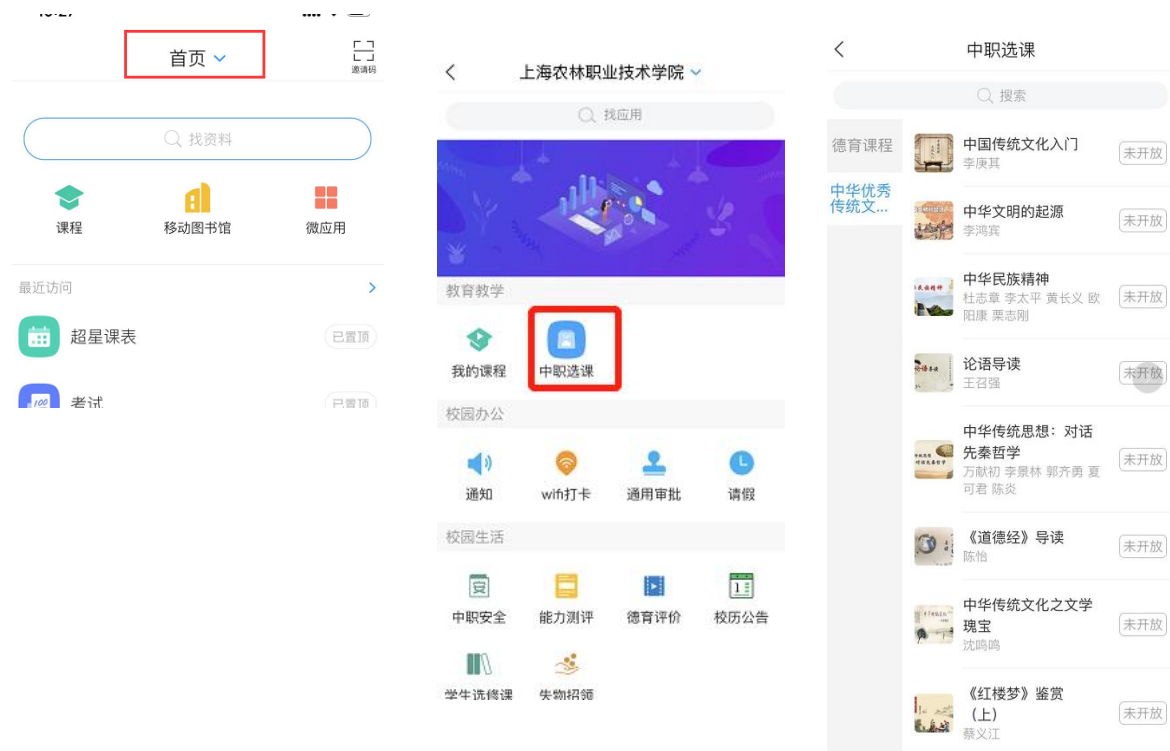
首页
邀请码

找资料

课程
移动图书馆
微应用

最近访问

超星课表
已置顶

考试
已置顶

上海农林职业技术学院

找应用

教育教学

我的课程
中职选课

校园办公

通知
wifi打卡
通用审批
请假

校园生活

中职安全
能力测评
德育评价
校历公告
学生选修课
失物招领

中职选课

搜索

德育课程
中华优秀传统文...

中国传统文化入门
李庚其
未开放

中华文明的起源
李鸿宾
未开放

中华民族精神
杜志章 李太平 黄长义 欧阳康 栗志刚
未开放

论语导读
王召强
未开放

中华传统思想：对话先秦哲学
万献初 李景林 郭齐勇 夏可君 陈炎
未开放

《道德经》导读
陈怡
未开放

中华传统文化之文学瑰宝
沈鸣鸣
未开放

《红楼梦》鉴赏（上）
蔡义江
未开放